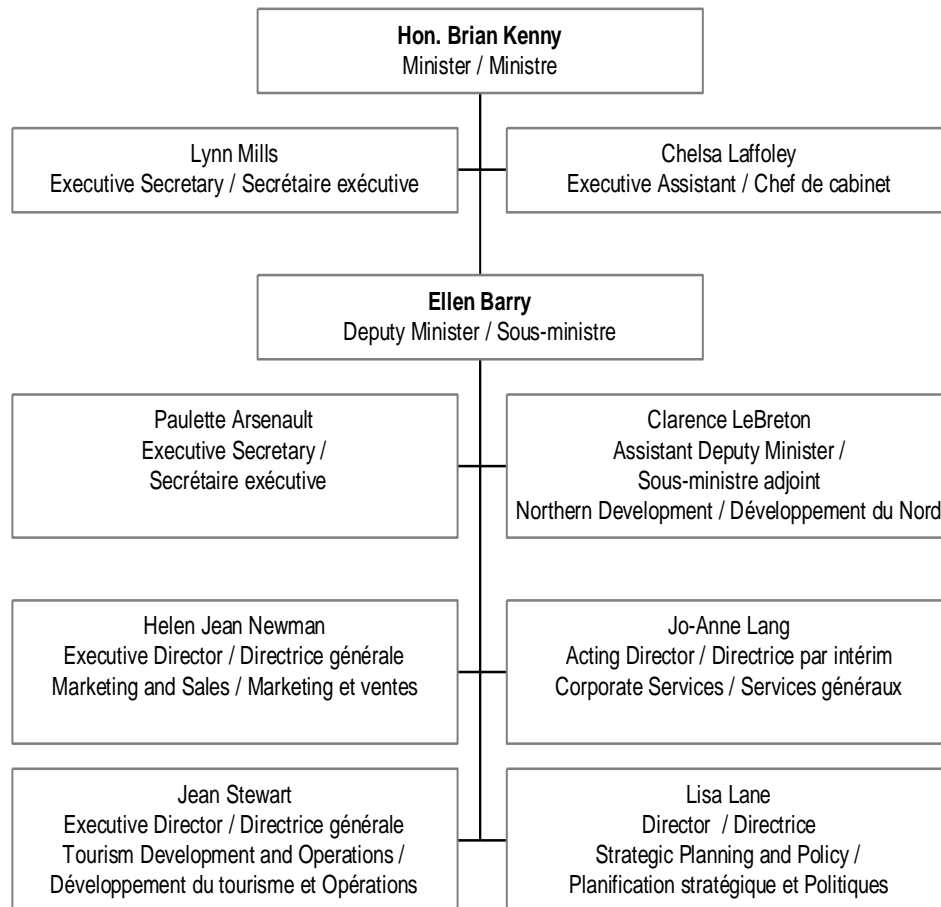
**Hon. Brian Kenny**
Minister / Ministre

Lynn Mills
Executive Secretary / Secrétaire exécutive

Chelsa Laffoley
Executive Assistant / Chef de cabinet

**Ellen Barry**
Deputy Minister / Sous-ministre

Paulette Arsenault
Executive Secretary / Secrétaire exécutive

Clarence LeBreton
Assistant Deputy Minister / Sous-ministre adjoint
Northern Development / Développement du Nord

Helen Jean Newman
Executive Director / Directrice générale
Marketing and Sales / Marketing et ventes

Jo-Anne Lang
Acting Director / Directrice par intérim
Corporate Services / Services généraux

Jean Stewart
Executive Director / Directrice générale
Tourism Development and Operations / Développement du tourisme et Opérations

Lisa Lane
Director / Directrice
Strategic Planning and Policy / Planification stratégique et Politiques